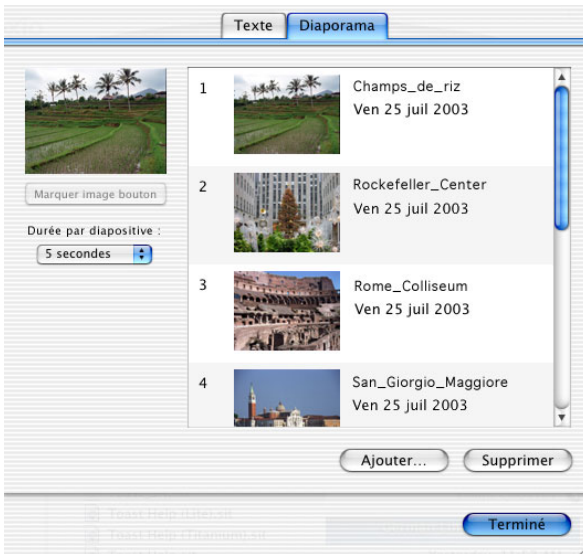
Texte
Diaporama

Marquer image bouton

Durée par diapositive :
5 secondes

| 1 | Champs_de_riz Ven 25 juil 2003 |
|---|---|
| 2 | Rockefeller_Center Ven 25 juil 2003 |
| 3 | Rome_Colliseum Ven 25 juil 2003 |
| 4 | San_Giorgio_Maggiore Ven 25 juil 2003 |

Ajouter...
Supprimer

Toast Help (Idefs)
Toast Help (Titanium) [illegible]

Terminé